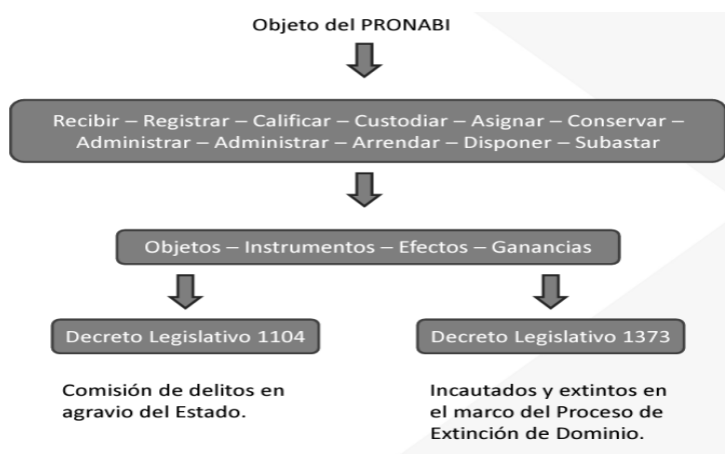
Objeto del PRONABI

Recibir – Registrar – Calificar – Custodiar – Asignar – Conservar – Administrar – Administrar – Arrendar – Disponer – Subastar

Objetos – Instrumentos – Efectos – Ganancias

Decreto Legislativo 1104

Comisión de delitos en agravio del Estado.

Decreto Legislativo 1373

Incautados y extintos en el marco del Proceso de Extinción de Dominio.